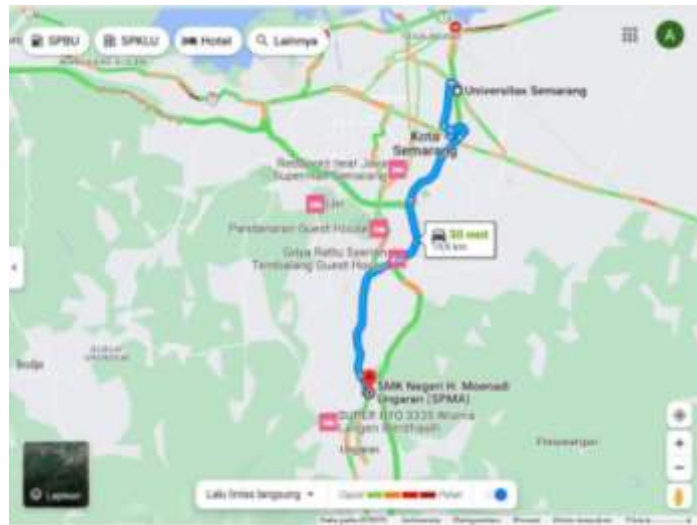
SPBU
SPKLU
Hotel
Lainnya
A
Universitas Semarang
Kota Semarang
Reddoorz near Jatingaleh Supermall Semarang
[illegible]
Pandanaran Guest House
Griya Ratu Saerah Tembalang Guest House
30 menit
19,5 km
SMK Negeri H. Moenadi Ungaran (SPMA)
SUPER OYO 3335 Wisma Langen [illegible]
Ungaran
Lapisan
Lalu lintas langsung
Cepat
Pelan